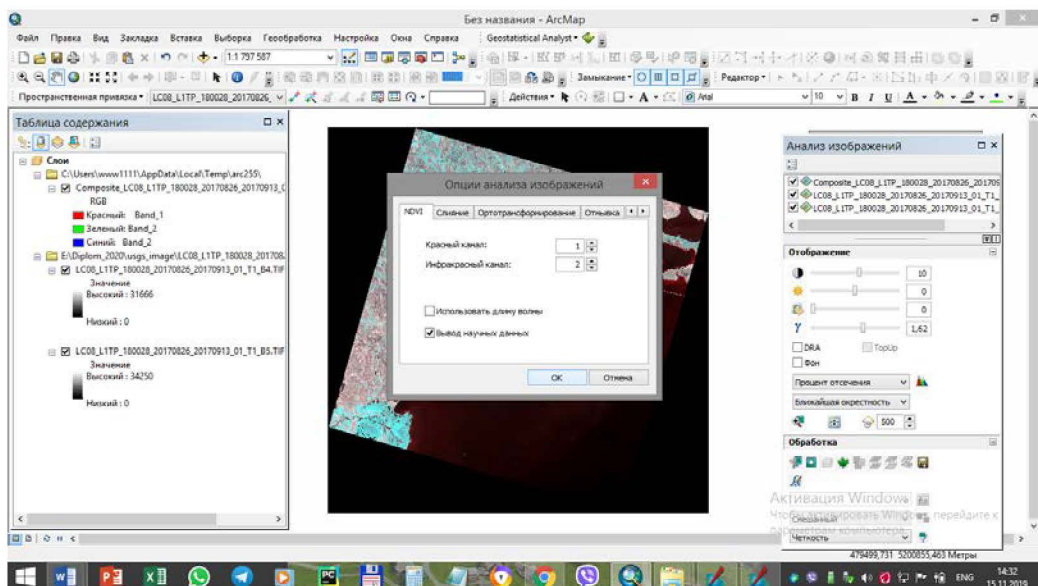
Без названия - ArcMap

Файл Правка Вид Закладка Вставка Выборка Геообработка Настройка Окна Справка Geostatistical Analyst

1:1 797 587

Замыкание Редактор

Пространственная привязка LC08_L1TP_180028_20170826 Действия Arial 10 B I U A

Таблица содержания

Слои
C:\Users\www1111\AppData\Local\Temp\arc255\
Composite_LC08_L1TP_180028_20170826_20170913_0
RGB
Красный: Band_1
Зеленый: Band_2
Синий: Band_2
E:\Diplom_2020\usgs_image\LC08_L1TP_180028_201708
LC08_L1TP_180028_20170826_20170913_01_T1_B4.TIF
Значение
Высокий : 31666
Низкий : 0
LC08_L1TP_180028_20170826_20170913_01_T1_B5.TIF
Значение
Высокий : 34250
Низкий : 0

Опции анализа изображений

NDVI Слияние Ортотрансформирование Отмывка

Красный канал: 1
Инфракрасный канал: 2

Использовать длину волны
Вывод научных данных

OK Отмена

Анализ изображений

Composite_LC08_L1TP_180028_20170826_201709
LC08_L1TP_180028_20170826_20170913_01_T1_
LC08_L1TP_180028_20170826_20170913_01_T1_

Отображение
10
0
0
1,62
DRA TopUp
Фон
Процент отсечения
Ближайшая окрестность
500

Обработка

Активация Windows
Чтобы активировать Windows, перейдите к параметрам компьютера.
Смешанный
Четкость

479499,731 5200855,463 Метры

ENG 14:32 15.11.2019